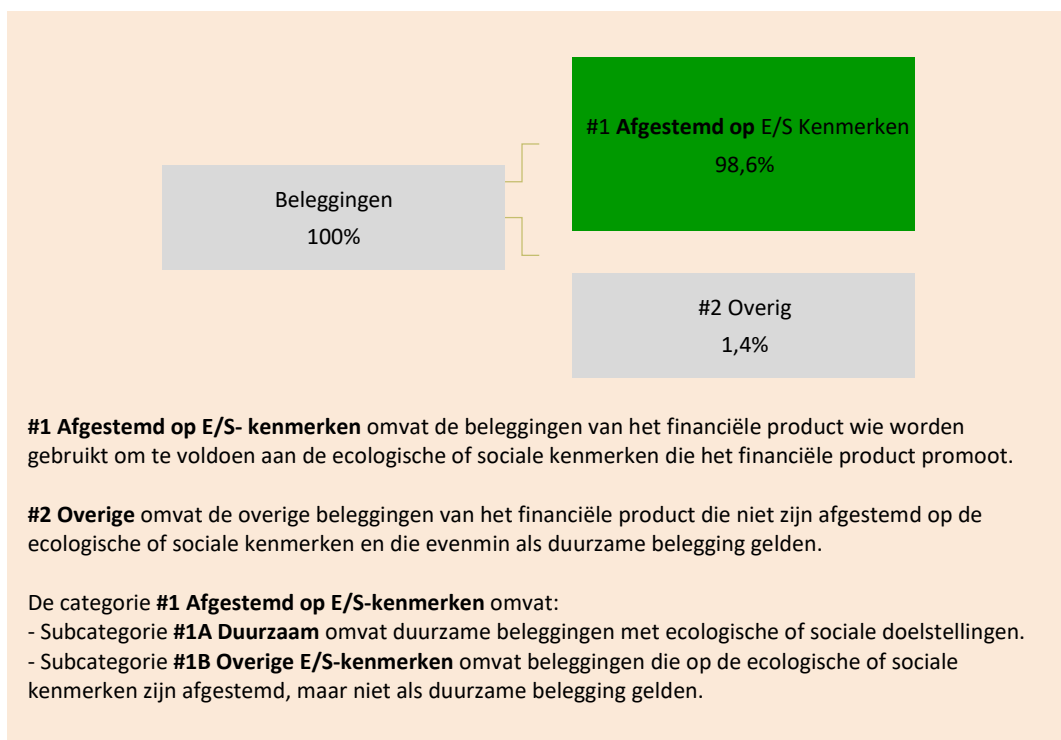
Beleggingen
100%

#1 Afgestemd op E/S Kenmerken
98,6%

#2 Overig
1,4%

#1 Afgestemd op E/S- kenmerken omvat de beleggingen van het financiële product wie worden gebruikt om te voldoen aan de ecologische of sociale kenmerken die het financiële product promoot.

#2 Overige omvat de overige beleggingen van het financiële product die niet zijn afgestemd op de ecologische of sociale kenmerken en die evenmin als duurzame belegging gelden.

De categorie #1 Afgestemd op E/S-kenmerken omvat:
- Subcategorie #1A Duurzaam omvat duurzame beleggingen met ecologische of sociale doelstellingen.
- Subcategorie #1B Overige E/S-kenmerken omvat beleggingen die op de ecologische of sociale kenmerken zijn afgestemd, maar niet als duurzame belegging gelden.